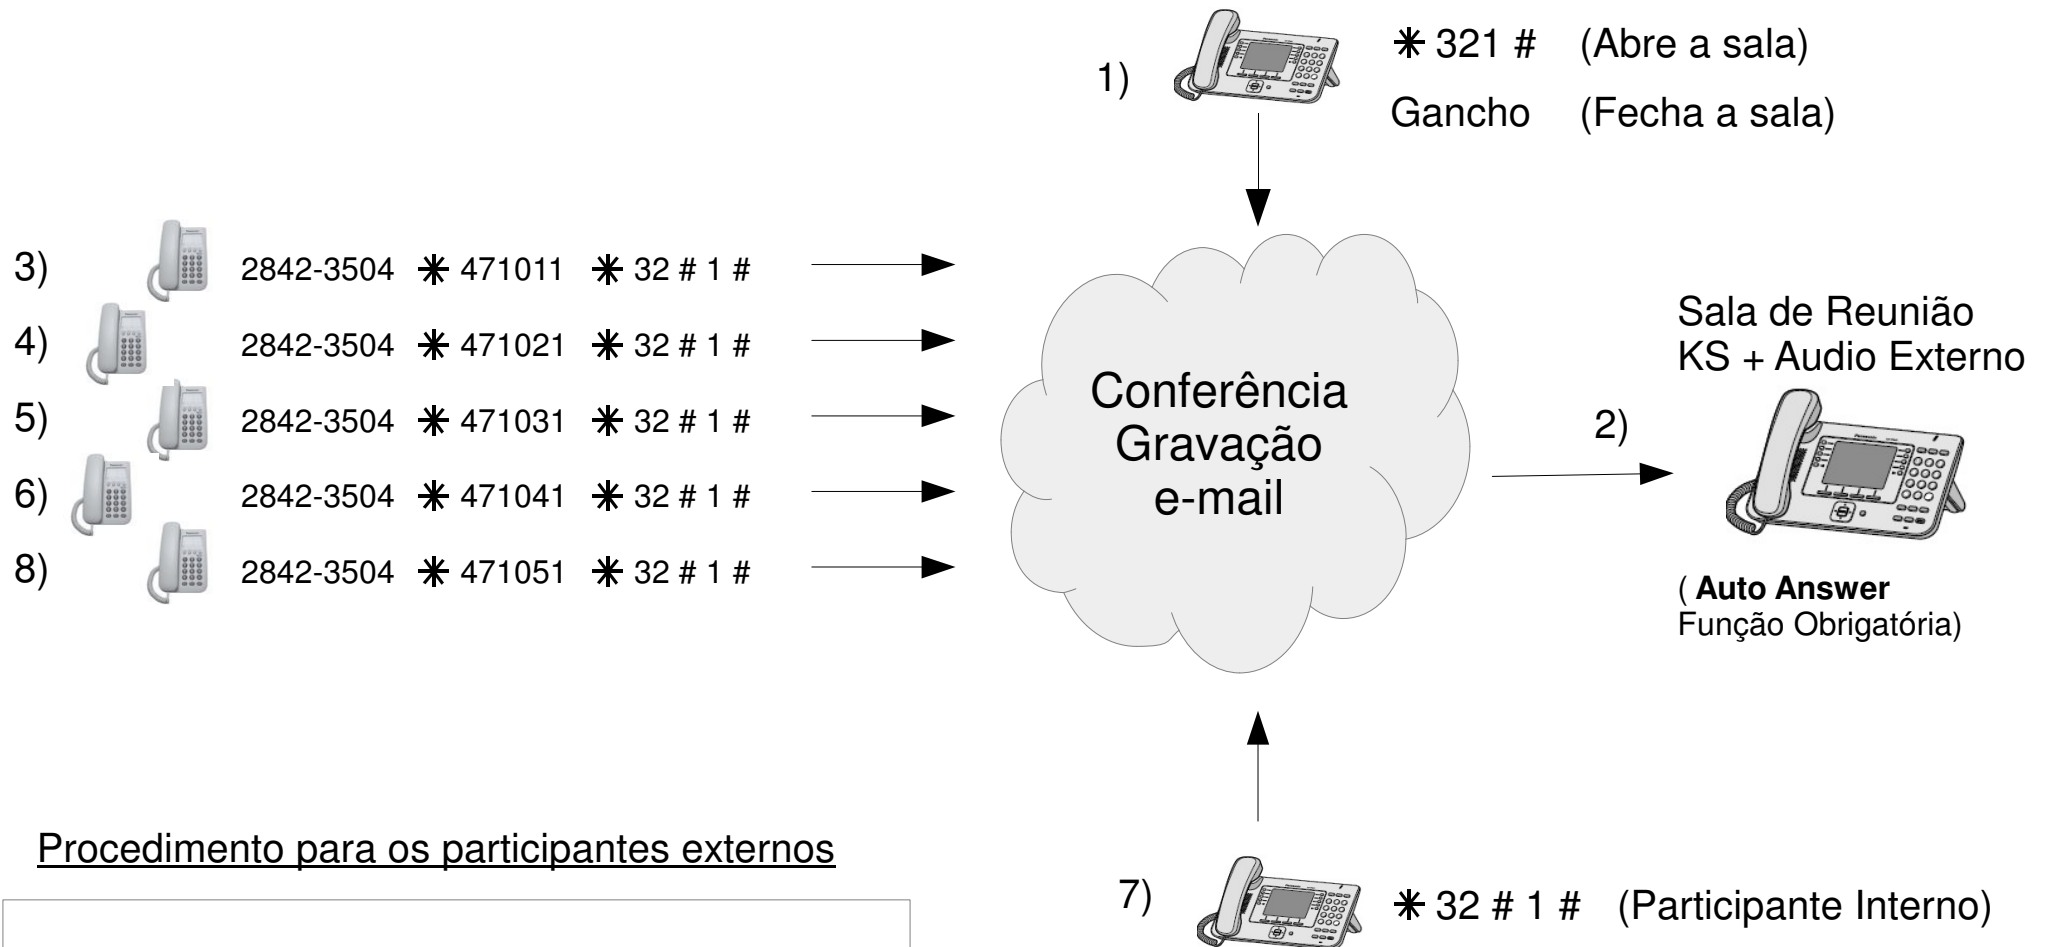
1) ✱ 321 # (Abre a sala)
Gancho (Fecha a sala)

3) 2842-3504 ✱ 471011 ✱ 32 # 1 #
4) 2842-3504 ✱ 471021 ✱ 32 # 1 #
5) 2842-3504 ✱ 471031 ✱ 32 # 1 #
6) 2842-3504 ✱ 471041 ✱ 32 # 1 #
8) 2842-3504 ✱ 471051 ✱ 32 # 1 #

Conferência
Gravação
e-mail

Sala de Reunião
KS + Audio Externo

2)

( **Auto Answer**
Função Obrigatória)

Procedimento para os participantes externos

7) ✱ 32 # 1 # (Participante Interno)